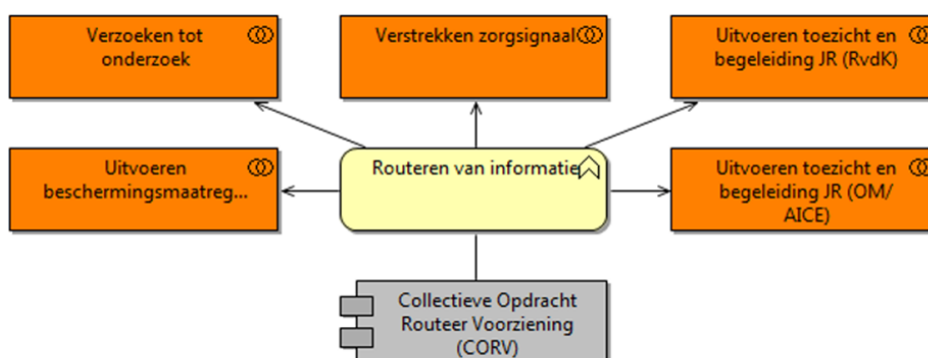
Verzoeken tot onderzoek

Verstrekken zorgsignaal

Uitvoeren toezicht en begeleiding JR (RvdK)

Uitvoeren beschermingsmaatreg...

Routeren van informatie

Uitvoeren toezicht en begeleiding JR (OM/ AICE)

Collectieve Opdracht Routeer Voorziening (CORV)